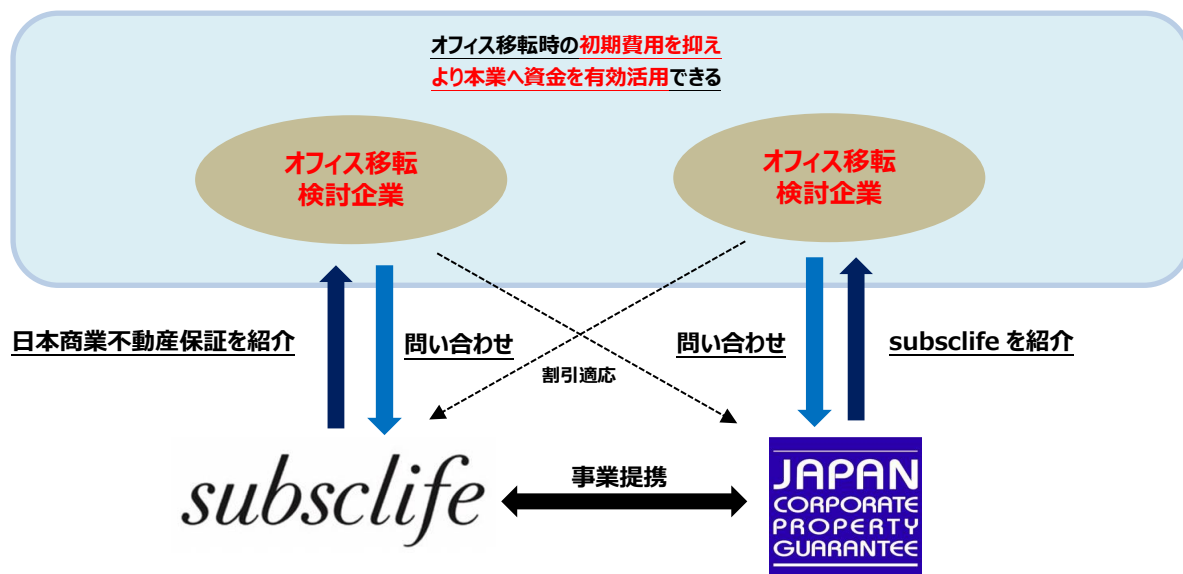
オフィス移転時の初期費用を抑え
より本業へ資金を有効活用できる

オフィス移転
検討企業

オフィス移転
検討企業

日本商業不動産保証を紹介

問い合わせ

割引適応

問い合わせ

subsclife を紹介

subsclife

事業提携

JAPAN
CORPORATE
PROPERTY
GUARANTEE